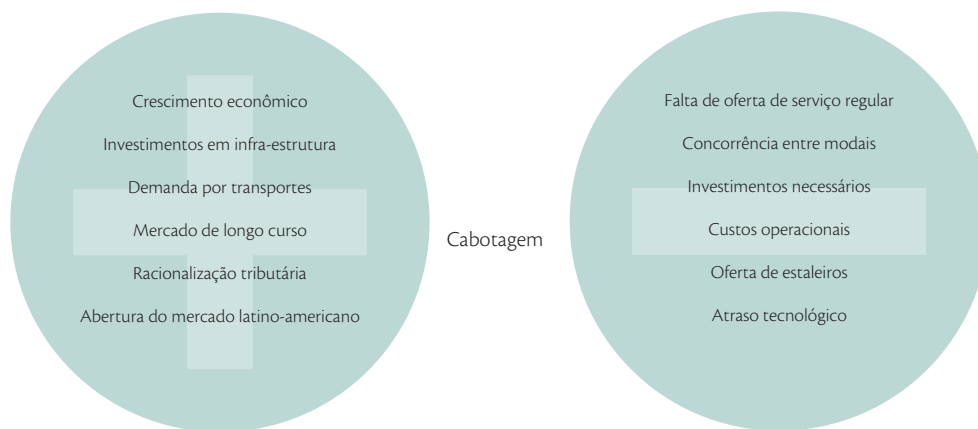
Crescimento econômico

Investimentos em infra-estrutura

Demanda por transportes

Mercado de longo curso

Racionalização tributária

Abertura do mercado latino-americano

Cabotagem

Falta de oferta de serviço regular

Concorrência entre modais

Investimentos necessários

Custos operacionais

Oferta de estaleiros

Atraso tecnológico